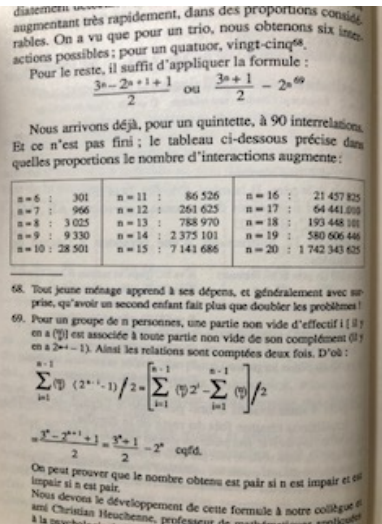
diatement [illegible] augmentant très rapidement, dans des proportions considérables. On a vu que pour un trio, nous obtenons six interactions possibles ; pour un quatuor, vingt-cinq$^{68}$.

Pour le reste, il suffit d'appliquer la formule :

$\frac{3^n - 2^{n+1} + 1}{2}$ ou $\frac{3^n + 1}{2} - 2^{n}$ $^{69}$

Nous arrivons déjà, pour un quintette, à 90 interrelations. Et ce n'est pas fini ; le tableau ci-dessous précise dans quelles proportions le nombre d'interactions augmente :

| | | |
|---|---|---|
| n = 6 : 301 | n = 11 : 86 526 | n = 16 : 21 457 825 |
| n = 7 : 966 | n = 12 : 261 625 | n = 17 : 64 439 010 |
| n = 8 : 3 025 | n = 13 : 788 970 | n = 18 : 193 448 101 |
| n = 9 : 9 330 | n = 14 : 2 375 101 | n = 19 : 580 606 446 |
| n = 10 : 28 501 | n = 15 : 7 141 686 | n = 20 : 1 742 343 625 |

68. Tout jeune ménage apprend à ses dépens, et généralement avec surprise, qu'avoir un second enfant fait plus que doubler les problèmes !

69. Pour un groupe de n personnes, une partie non vide d'effectif i [il y en a $\binom{n}{i}$] est associée à toute partie non vide de son complément (il y en a $2^{n-i} - 1$). Ainsi les relations sont comptées deux fois. D'où :

$\sum_{i=1}^{n-1} \binom{n}{i} (2^{n-i} - 1) / 2 = \left[ \sum_{i=1}^{n-1} \binom{n}{i} 2^{i} - \sum_{i=1}^{n-1} \binom{n}{i} \right] / 2$

$= \frac{3^n - 2^{n+1} + 1}{2} = \frac{3^n + 1}{2} - 2^n$ cqfd.

On peut prouver que le nombre obtenu est pair si n est impair et est impair si n est pair.

Nous devons le développement de cette formule à notre collègue et ami Christian Heuchenne, professeur de mathématiques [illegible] à la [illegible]